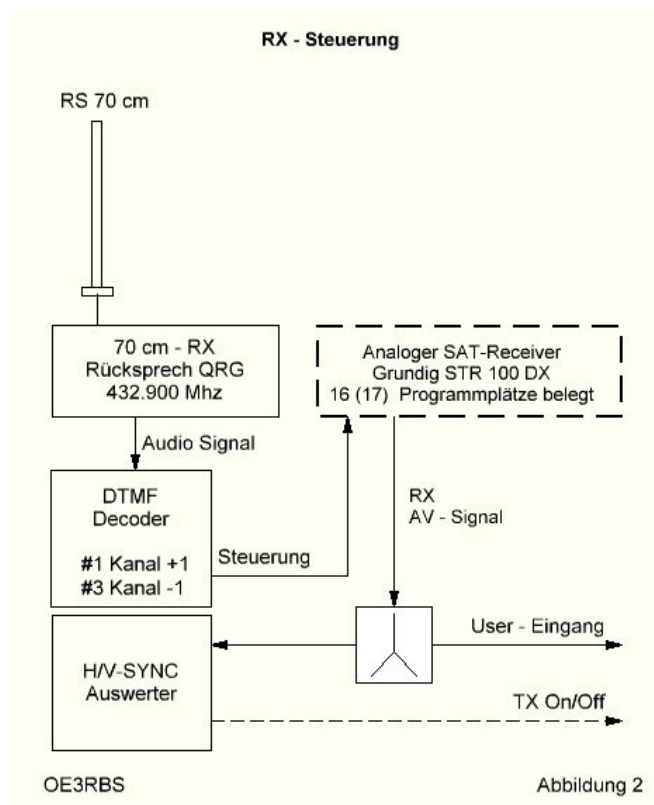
RX - Steuerung

RS 70 cm

70 cm - RX
Rücksprech QRG
432.900 Mhz

Analoger SAT-Receiver
Grundig STR 100 DX
16 (17) Programmplätze belegt

Audio Signal

DTMF
Decoder

#1 Kanal +1
#3 Kanal -1

Steuerung

RX
AV - Signal

User - Eingang

H/V-SYNC
Auswerter

TX On/Off

OE3RBS

Abbildung 2